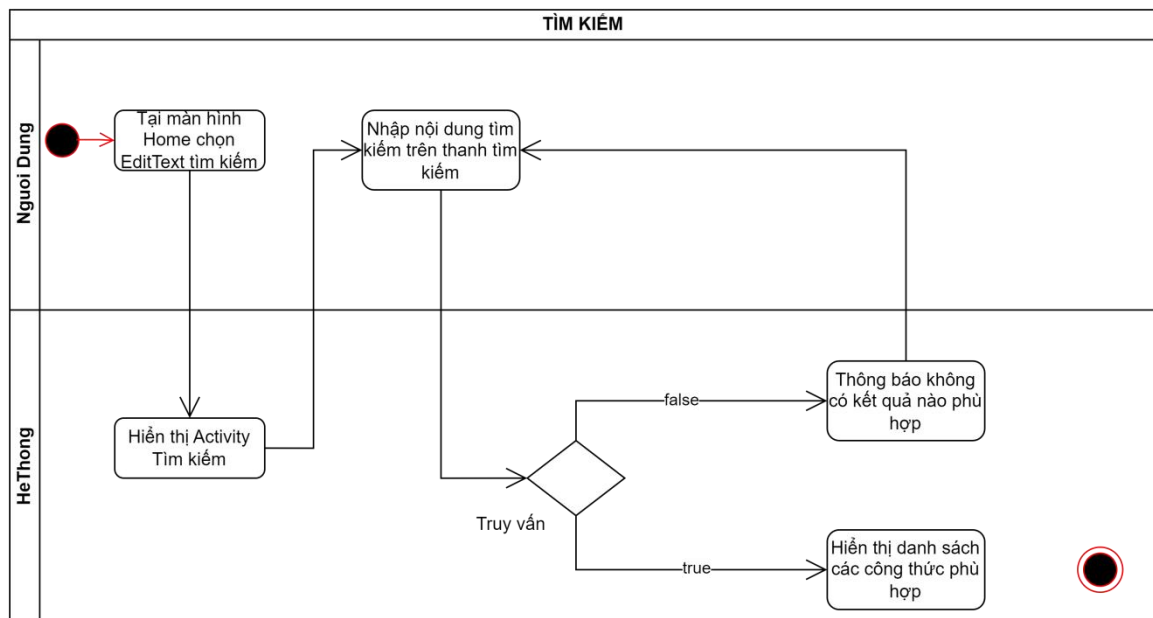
TÌM KIẾM

Nguoi Dung

Tại màn hình Home chọn EditText tìm kiếm

Nhập nội dung tìm kiếm trên thanh tìm kiếm

HeThong

Hiển thị Activity Tìm kiếm

false

Thông báo không có kết quả nào phù hợp

Truy vấn

true

Hiển thị danh sách các công thức phù hợp